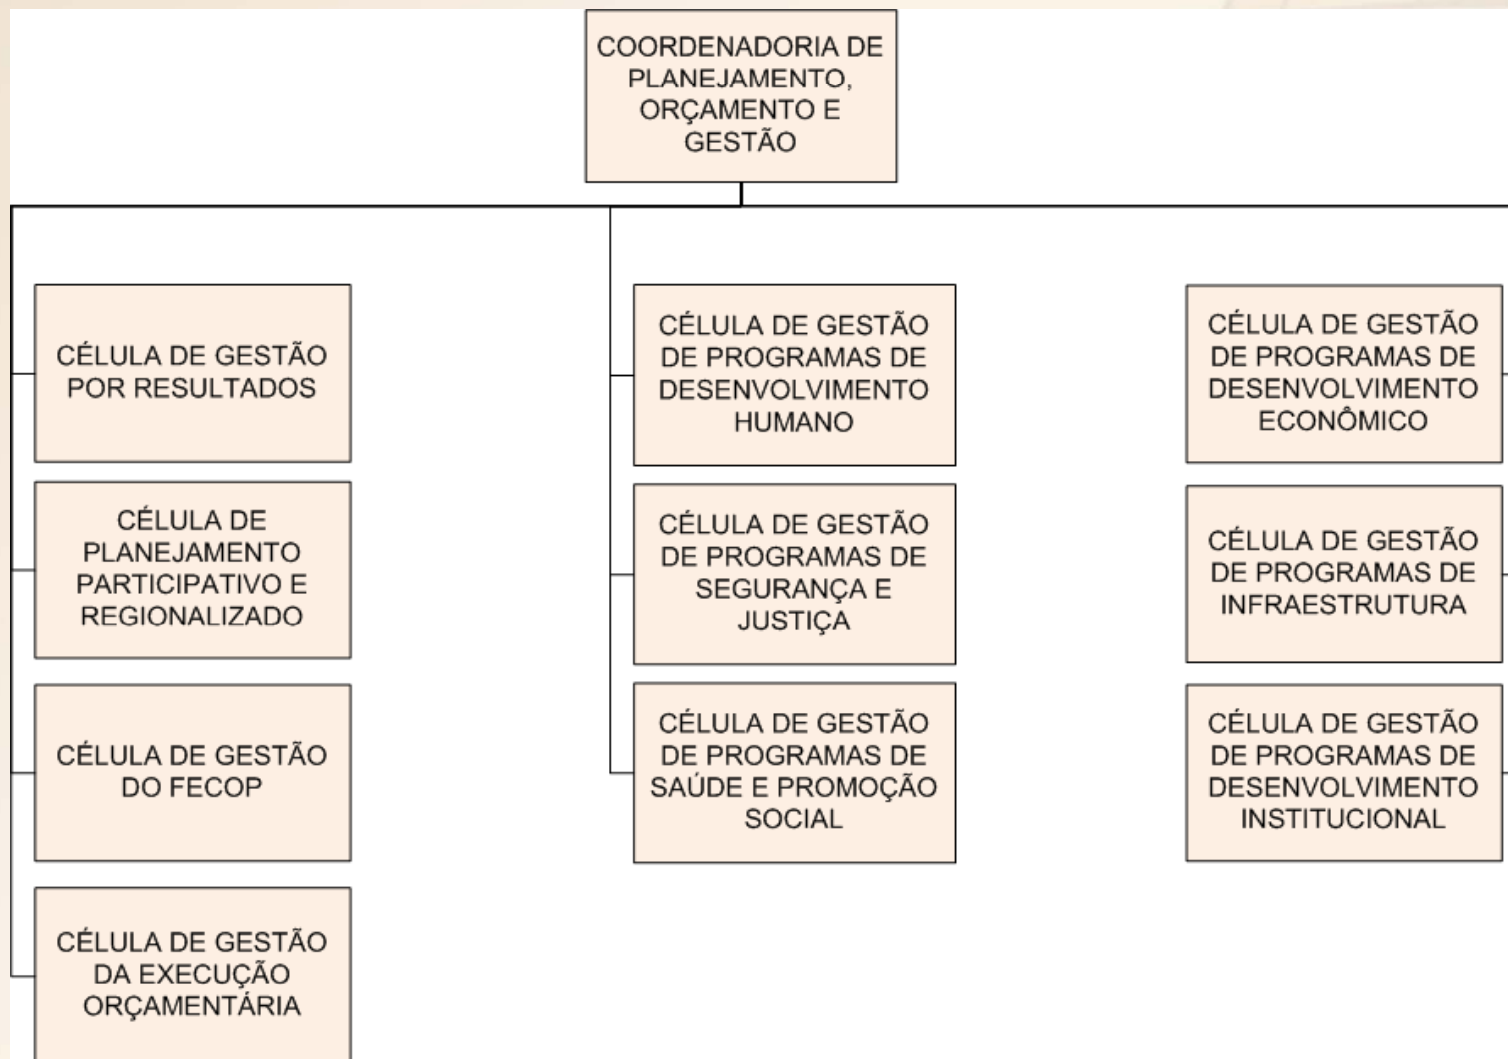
COORDENADORIA DE PLANEJAMENTO, ORÇAMENTO E GESTÃO

CÉLULA DE GESTÃO POR RESULTADOS

CÉLULA DE PLANEJAMENTO PARTICIPATIVO E REGIONALIZADO

CÉLULA DE GESTÃO DO FECOP

CÉLULA DE GESTÃO DA EXECUÇÃO ORÇAMENTÁRIA

CÉLULA DE GESTÃO DE PROGRAMAS DE DESENVOLVIMENTO HUMANO

CÉLULA DE GESTÃO DE PROGRAMAS DE SEGURANÇA E JUSTIÇA

CÉLULA DE GESTÃO DE PROGRAMAS DE SAÚDE E PROMOÇÃO SOCIAL

CÉLULA DE GESTÃO DE PROGRAMAS DE DESENVOLVIMENTO ECONÔMICO

CÉLULA DE GESTÃO DE PROGRAMAS DE INFRAESTRUTURA

CÉLULA DE GESTÃO DE PROGRAMAS DE DESENVOLVIMENTO INSTITUCIONAL